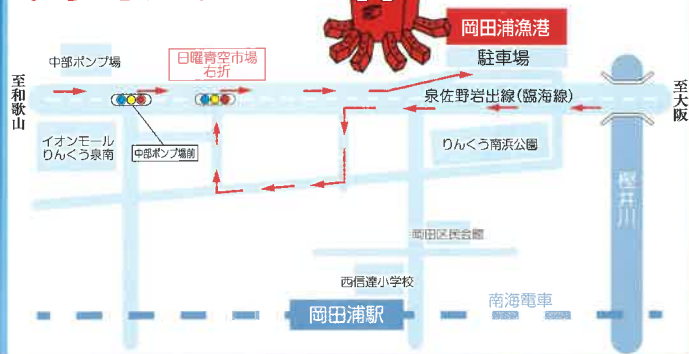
岡田浦漁港

駐車場

中部ポンプ場

日曜青空市場
右折

至和歌山

至大阪

泉佐野岩出線(臨海線)

イオンモール
りんくう泉南

中部ポンプ場前

りんくう南浜公園

樫井川

岡田区民会館

西信達小学校

岡田浦駅

南海電車